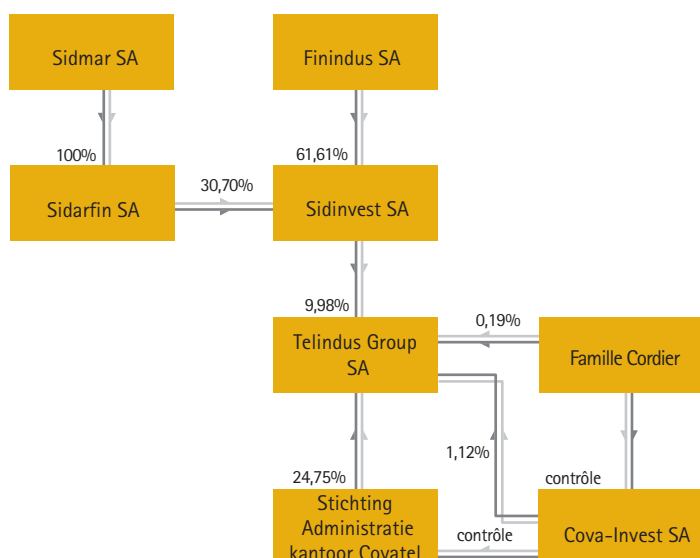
Sidmar SA

Finindus SA

100%

61,61%

30,70%

Sidarfin SA

Sidinvest SA

9,98%

0,19%

Telindus Group SA

Famille Cordier

1,12%

contrôle

24,75%

Stichting Administratie kantoor Covatel

contrôle

Cova-Invest SA